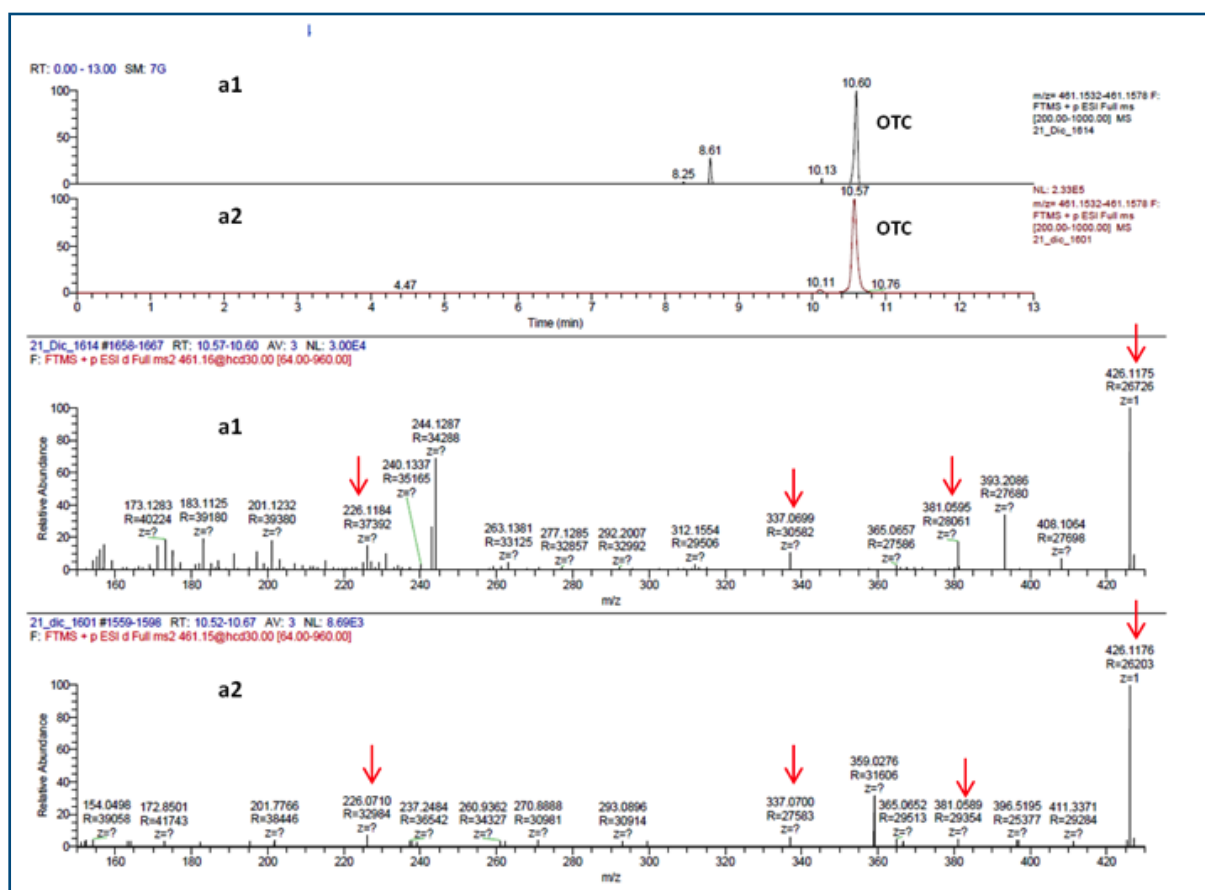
RT: 0.00 - 13.00 SM: 7G

a1

100
50
0

10.60
OTC
8.61
8.25
10.13

m/z= 461.1532-461.1578 F: FTMS + p ESI Full ms [200.00-1000.00] MS 21_Dic_1614

NL: 2.33E5

a2

100
50
0

10.57
OTC
4.47
10.11
10.76

m/z= 461.1532-461.1578 F: FTMS + p ESI Full ms [200.00-1000.00] MS 21_dic_1601

0 1 2 3 4 5 6 7 8 9 10 11 12 13
Time (min)

21_Dic_1614 #1658-1667 RT: 10.57-10.60 AV: 3 NL: 3.00E4
F: FTMS + p ESI d Full ms2 461.16@hcd30.00 [64.00-960.00]

a1

Relative Abundance
100
80
60
40
20
0

426.1175 R=26726 z=1
244.1287 R=34288 z=?
240.1337 R=35165 z=?
226.1184 R=37392 z=?
173.1283 R=40224 z=?
183.1125 R=39180 z=?
201.1232 R=39380 z=?
263.1381 R=33125 z=?
277.1285 R=32857 z=?
292.2007 R=32992 z=?
312.1554 R=29506 z=?
337.0699 R=30582 z=?
365.0657 R=27586 z=?
381.0595 R=28061 z=?
393.2086 R=27680 z=?
408.1064 R=27698 z=?

160 180 200 220 240 260 280 300 320 340 360 380 400 420
m/z

21_dic_1601 #1559-1598 RT: 10.52-10.67 AV: 3 NL: 8.69E3
F: FTMS + p ESI d Full ms2 461.15@hcd30.00 [64.00-960.00]

a2

Relative Abundance
100
80
60
40
20
0

426.1176 R=26203 z=1
154.0496 R=39058 z=?
172.8501 R=41743 z=?
201.7766 R=38446 z=?
226.0710 R=32984 z=?
237.2484 R=36542 z=?
260.9362 R=34327 z=?
270.8888 R=30981 z=?
293.0896 R=30914 z=?
337.0700 R=27583 z=?
359.0276 R=31606 z=?
365.0652 R=29513 z=?
381.0589 R=29354 z=?
396.5195 R=25377 z=?
411.3371 R=29284 z=?

160 180 200 220 240 260 280 300 320 340 360 380 400 420
m/z